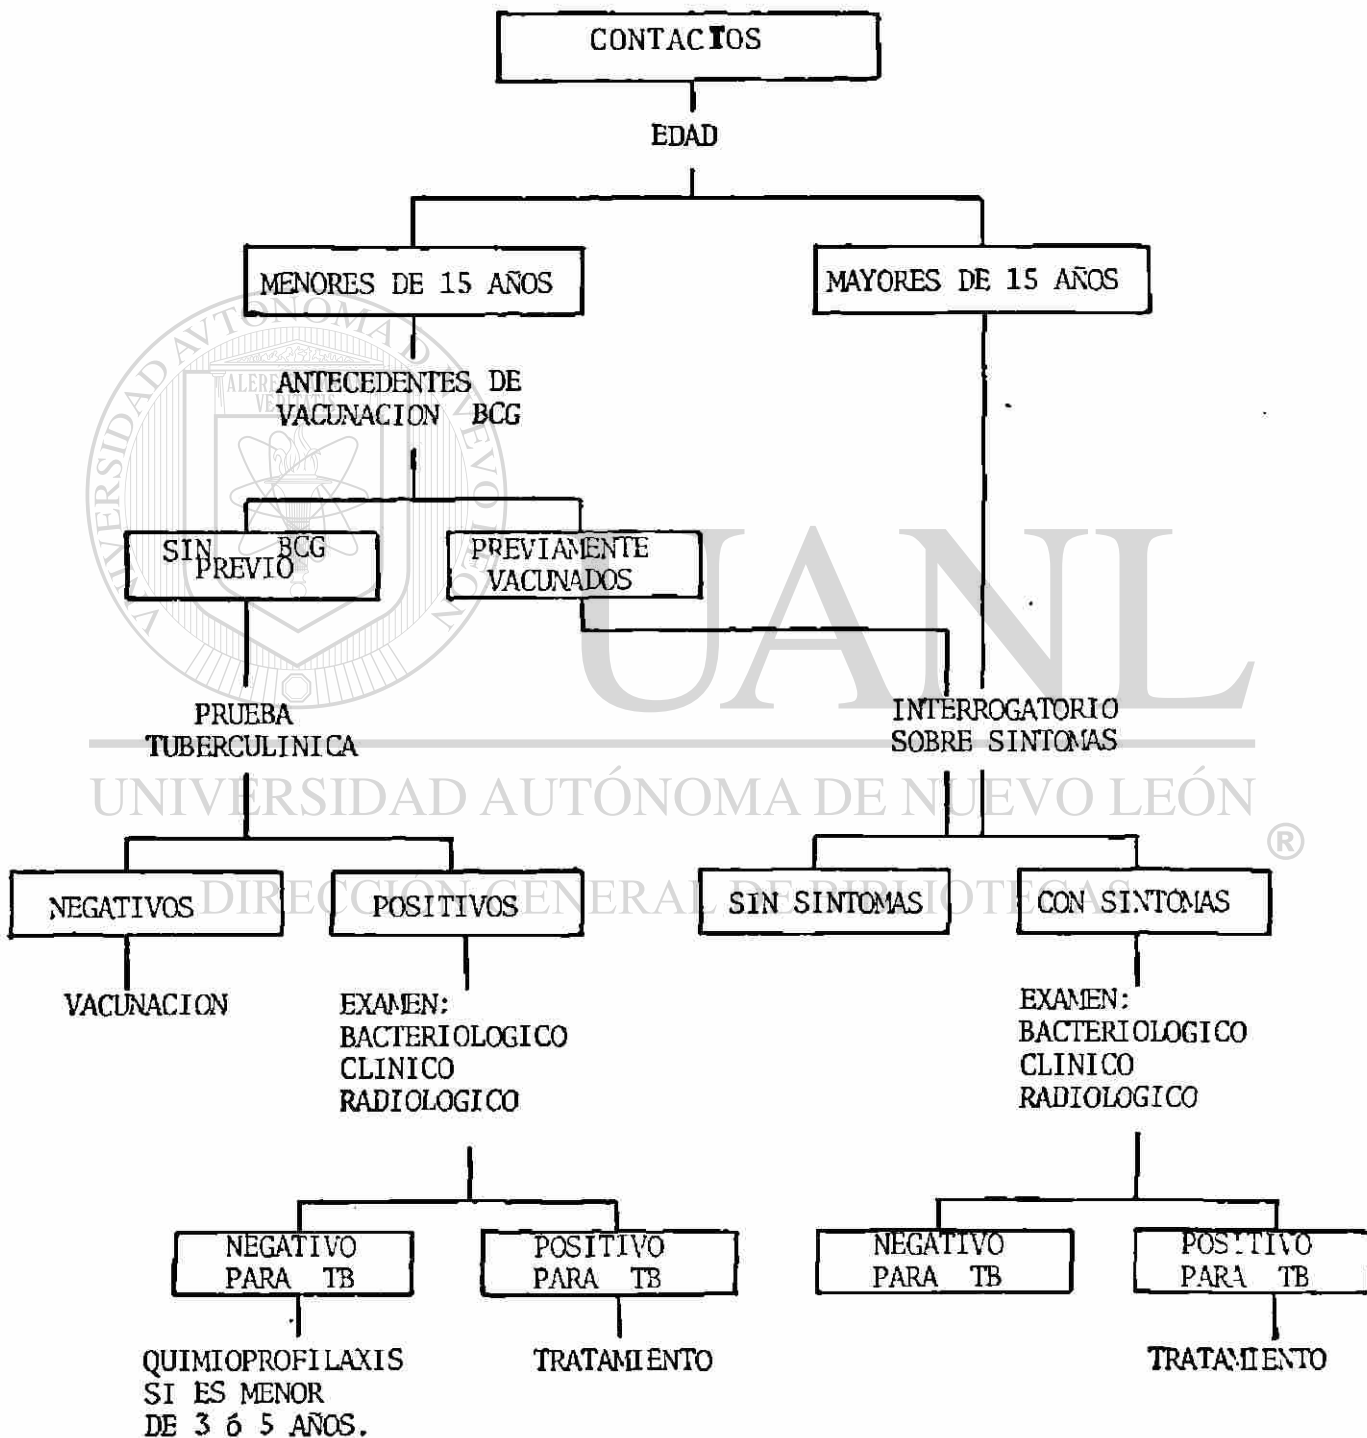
CONTACTOS

EDAD

MENORES DE 15 AÑOS

MAYORES DE 15 AÑOS

ANTECEDENTES DE VACUNACION BCG

SIN BCG PREVIO

PREVIAMENTE VACUNADOS

PRUEBA TUBERCULINICA

INTERROGATORIO SOBRE SINTOMAS

NEGATIVOS

POSITIVOS

SIN SINTOMAS

CON SINTOMAS

VACUNACION

EXAMEN:
BACTERIOLOGICO
CLINICO
RADIOLOGICO

EXAMEN:
BACTERIOLOGICO
CLINICO
RADIOLOGICO

NEGATIVO PARA TB

POSITIVO PARA TB

NEGATIVO PARA TB

POSITIVO PARA TB

QUIMIOPROFILAXIS SI ES MENOR DE 3 ó 5 AÑOS.

TRATAMIENTO

TRATAMIENTO

UNIVERSIDAD AUTÓNOMA DE NUEVO LEÓN
®
DIRECCIÓN GENERAL DE BIBLIOTECAS
UANL
UNIVERSIDAD AUTONOMA DE NUEVO LEON
ALERE FLAMMAM VERITATIS